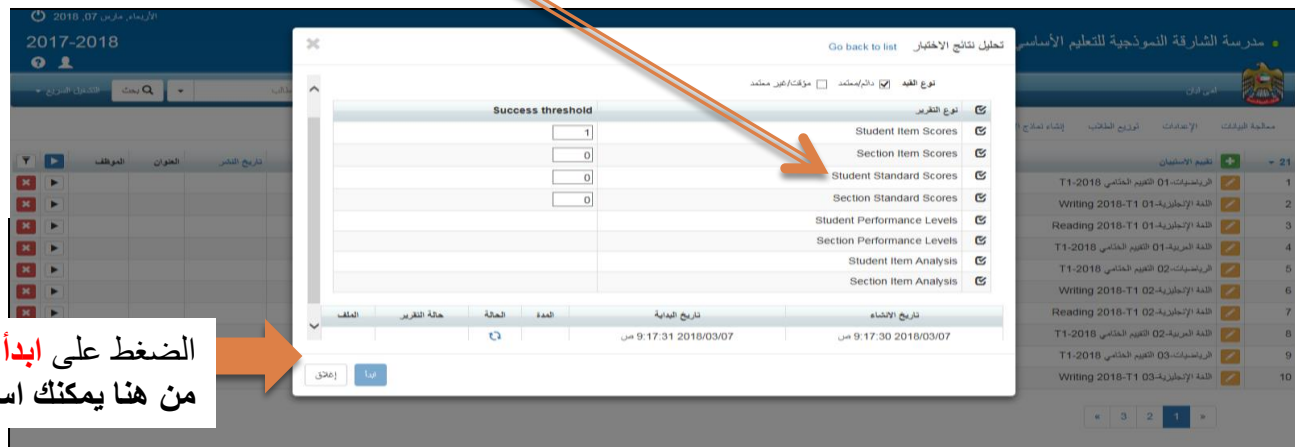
الأربعاء, مارس 07, 2018
2017-2018
مدرسة الشارقة النموذجية للتعليم الأساسي
تحليل نتائج الاختبار
Go back to list
نوع القيد: دائم/معتمد / مؤقت/غير معتمد

| | نوع التقرير | Success threshold |
|---|---|---|
| | Student Item Scores | 1 |
| | Section Item Scores | 0 |
| | Student Standard Scores | 0 |
| | Section Standard Scores | 0 |
| | Student Performance Levels | |
| | Section Performance Levels | |
| | Student Item Analysis | |
| | Section Item Analysis | |

| تاريخ الانشاء | تاريخ البداية | المدة | الحالة | حالة التقرير | الملف |
|---|---|---|---|---|---|
| 2018/03/07 9:17:30 ص | 2018/03/07 9:17:31 ص | | | | |

إغلاق
ابدأ

معالجة البيانات | الإعدادات | توزيع الطلاب | إنشاء نماذج
21 | تقييم الاستبيان | العنوان | الموظف | تاريخ النشر
1 الرياضيات-01 التقييم الختامي 2018-T1
2 اللغة الإنجليزية-01 Writing 2018-T1
3 اللغة الإنجليزية-01 Reading 2018-T1
4 اللغة العربية-01 التقييم الختامي 2018-T1
5 الرياضيات-02 التقييم الختامي 2018-T1
6 اللغة الإنجليزية-02 Writing 2018-T1
7 اللغة الإنجليزية-02 Reading 2018-T1
8 اللغة العربية-02 التقييم الختامي 2018-T1
9 الرياضيات-03 التقييم الختامي 2018-T1
10 اللغة الإنجليزية-03 Writing 2018-T1
« 3 2 1 »

الضغط على ابدأ
من هنا يمكنك اس